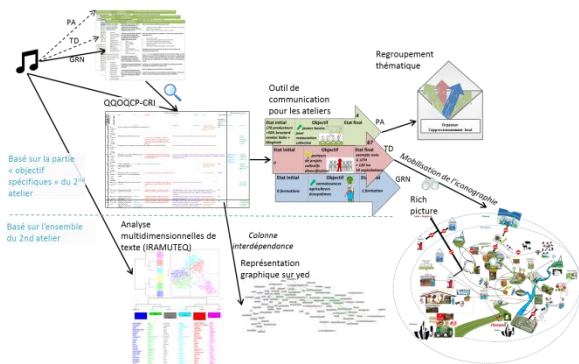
PA

TD

GRN

QQOQCP-CRI

Outil de communication pour les ateliers

Regroupement thématique

Organiser l'approvisionnement local

Etat initial

Objectif

Etat final

PA

TD

GRN

Mobilisation de l'iconographie

Rich picture

Basé sur la partie « objectif spécifiques » du 2nd atelier

Basé sur l'ensemble du 2nd atelier

Analyse multidimensionnelles de texte (IRAMUTEQ)

Colonne interdépendance

Représentation graphique sur yed